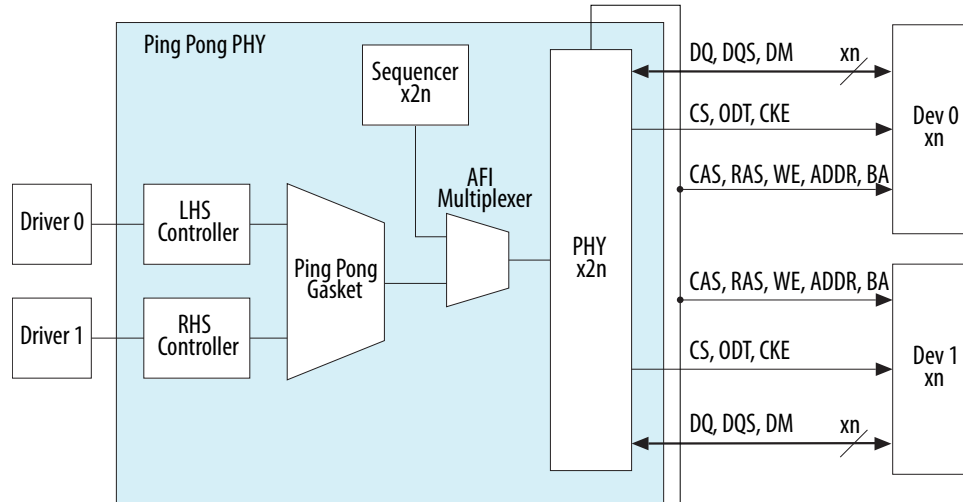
Ping Pong PHY

Sequencer x2n

AFI Multiplexer

Driver 0

LHS Controller

Ping Pong Gasket

PHY x2n

Driver 1

RHS Controller

DQ, DQS, DM

xn

CS, ODT, CKE

CAS, RAS, WE, ADDR, BA

Dev 0 xn

CAS, RAS, WE, ADDR, BA

CS, ODT, CKE

Dev 1 xn

DQ, DQS, DM

xn